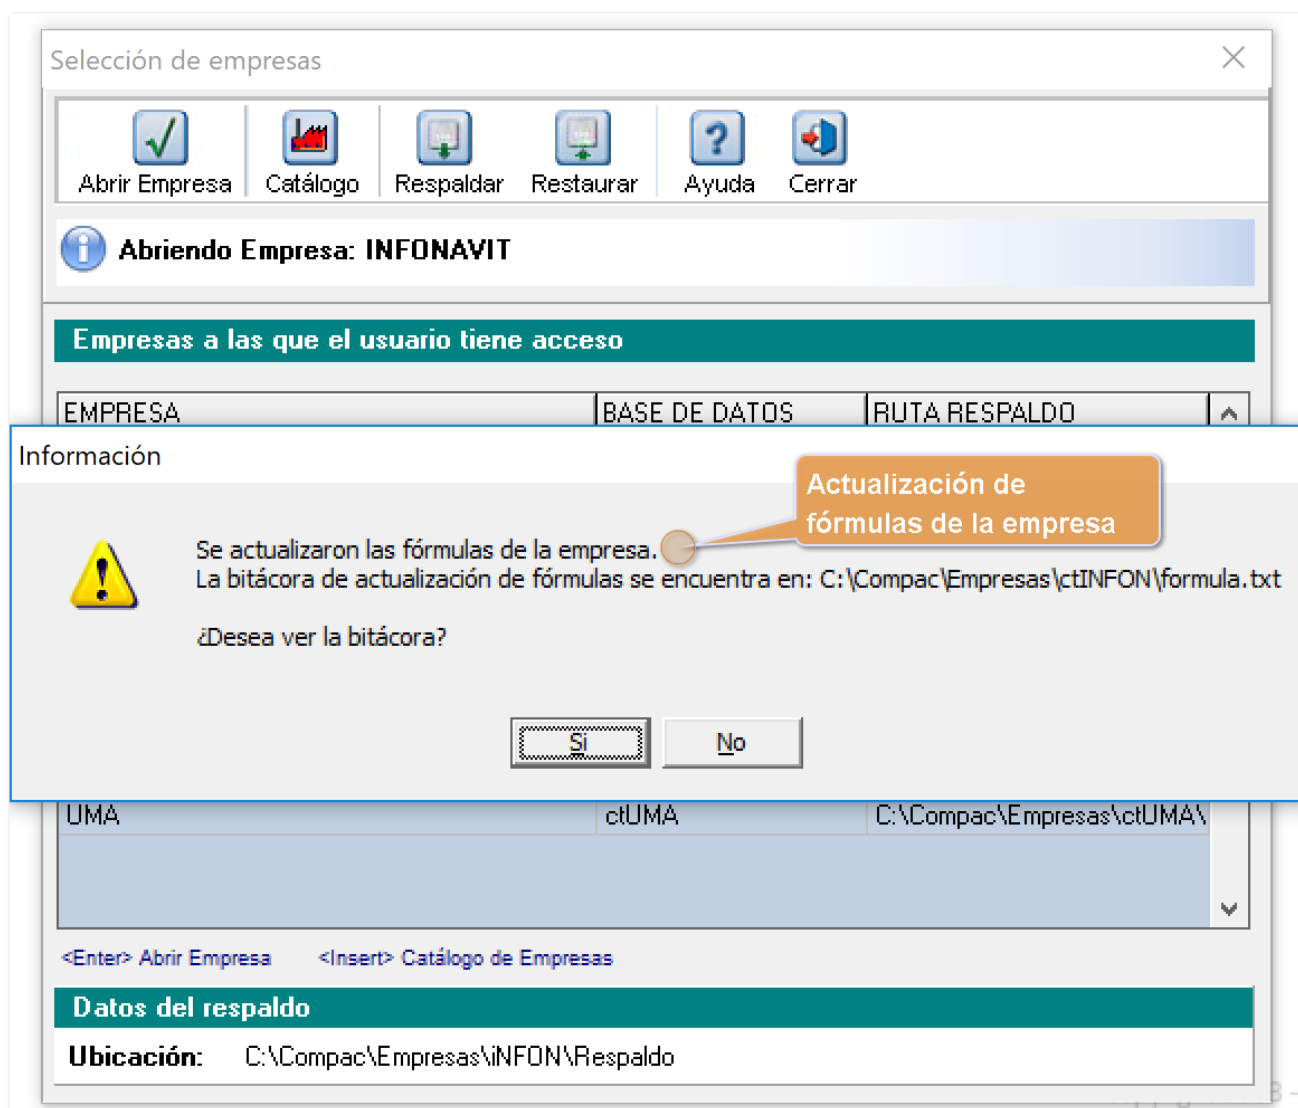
Selección de empresas

Abrir Empresa Catálogo Respaldar Restaurar Ayuda Cerrar

Abriendo Empresa: INFONAVIT

Empresas a las que el usuario tiene acceso

| EMPRESA | BASE DE DATOS | RUTA RESPALDO |
|---|---|---|

Información

Actualización de fórmulas de la empresa

Se actualizaron las fórmulas de la empresa.
La bitácora de actualización de fórmulas se encuentra en: C:\Compac\Empresas\ctINFON\formula.txt

¿Desea ver la bitácora?

Si No

| UMA | ctUMA | C:\Compac\Empresas\ctUMA\ |
|---|---|---|

<Enter> Abrir Empresa <Insert> Catálogo de Empresas

Datos del respaldo

Ubicación: C:\Compac\Empresas\iNFON\Respaldo